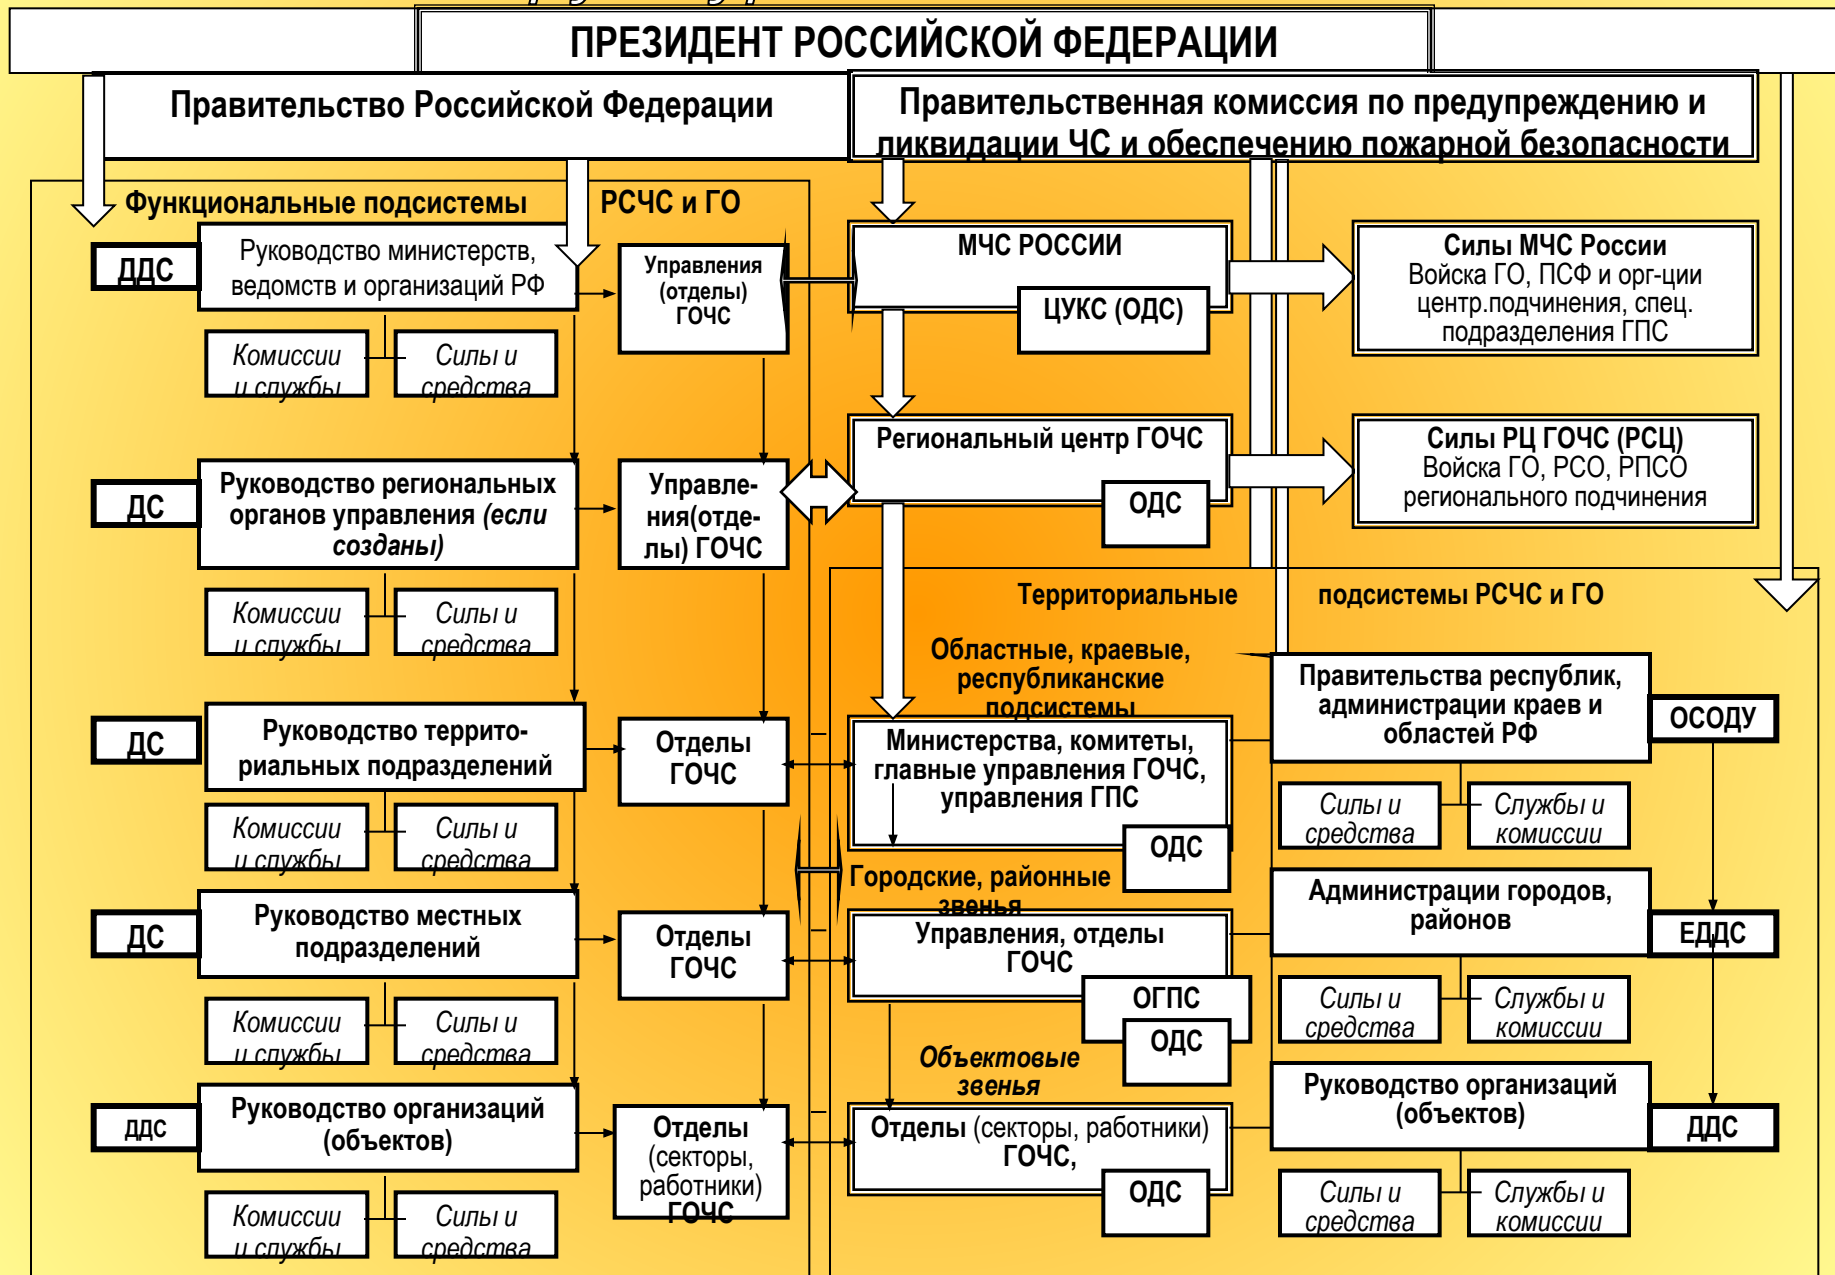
ПРЕЗИДЕНТ РОССИЙСКОЙ ФЕДЕРАЦИИ

Правительство Российской Федерации

Правительственная комиссия по предупреждению и ликвидации ЧС и обеспечению пожарной безопасности

Функциональные подсистемы

РСЧС и ГО

ДДС

Руководство министерств, ведомств и организаций РФ

Управления (отделы) ГОЧС

МЧС РОССИИ

ЦУКС (ОДС)

Силы МЧС России
Войска ГО, ПСФ и орг-ции центр.подчинения, спец. подразделения ГПС

Комиссии и службы

Силы и средства

Региональный центр ГОЧС

ОДС

Силы РЦ ГОЧС (РСЦ)
Войска ГО, РСО, РПСО регионального подчинения

ДС

Руководство региональных органов управления (если созданы)

Управления(отделы) ГОЧС

Комиссии и службы

Силы и средства

Территориальные

подсистемы РСЧС и ГО

Областные, краевые, республиканские подсистемы

Правительства республик, администрации краев и областей РФ

ОСОДУ

ДС

Руководство территориальных подразделений

Отделы ГОЧС

Министерства, комитеты, главные управления ГОЧС, управления ГПС

ОДС

Силы и средства

Службы и комиссии

Комиссии и службы

Силы и средства

Городские, районные звенья

ДС

Руководство местных подразделений

Отделы ГОЧС

Управления, отделы ГОЧС

ОГПС

ОДС

Администрации городов, районов

ЕДДС

Силы и средства

Службы и комиссии

Комиссии и службы

Силы и средства

Объектовые звенья

ДДС

Руководство организаций (объектов)

Отделы (секторы, работники) ГОЧС

Отделы (секторы, работники) ГОЧС,

ОДС

Руководство организаций (объектов)

ДДС

Силы и средства

Службы и комиссии

Комиссии и службы

Силы и средства